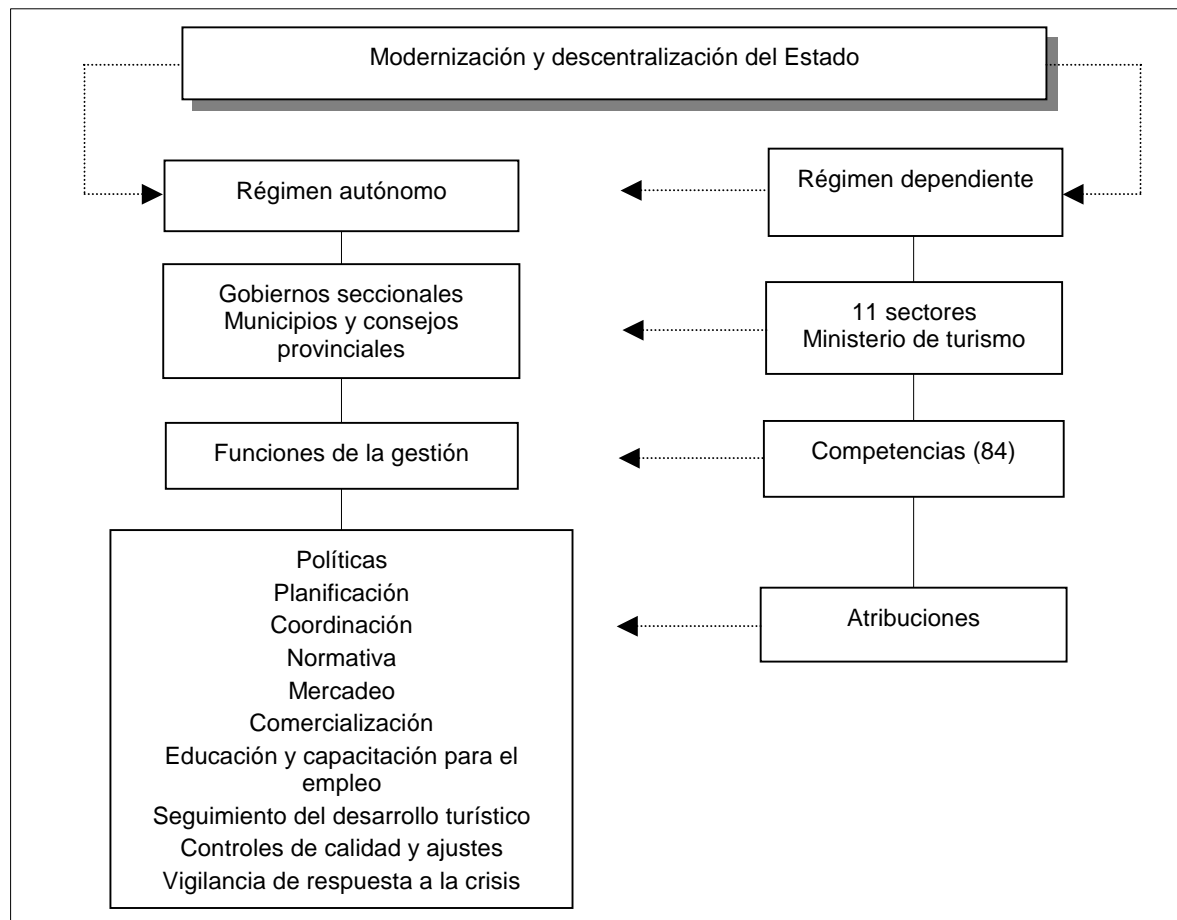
Modernización y descentralización del Estado

Régimen autónomo

Régimen dependiente

Gobiernos seccionales
Municipios y consejos provinciales

11 sectores
Ministerio de turismo

Funciones de la gestión

Competencias (84)

Políticas
Planificación
Coordinación
Normativa
Mercadeo
Comercialización
Educación y capacitación para el empleo
Seguimiento del desarrollo turístico
Controles de calidad y ajustes
Vigilancia de respuesta a la crisis

Atribuciones